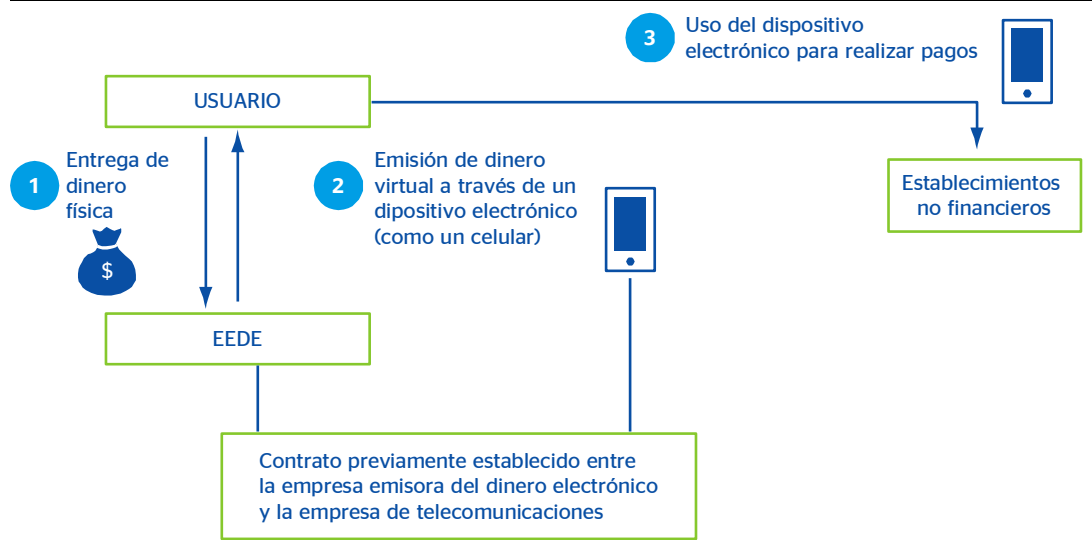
3 Uso del dispositivo electrónico para realizar pagos

USUARIO

1 Entrega de dinero física

$

2 Emisión de dinero virtual a través de un dipositivo electrónico (como un celular)

Establecimientos no financieros

EEDE

Contrato previamente establecido entre la empresa emisora del dinero electrónico y la empresa de telecomunicaciones